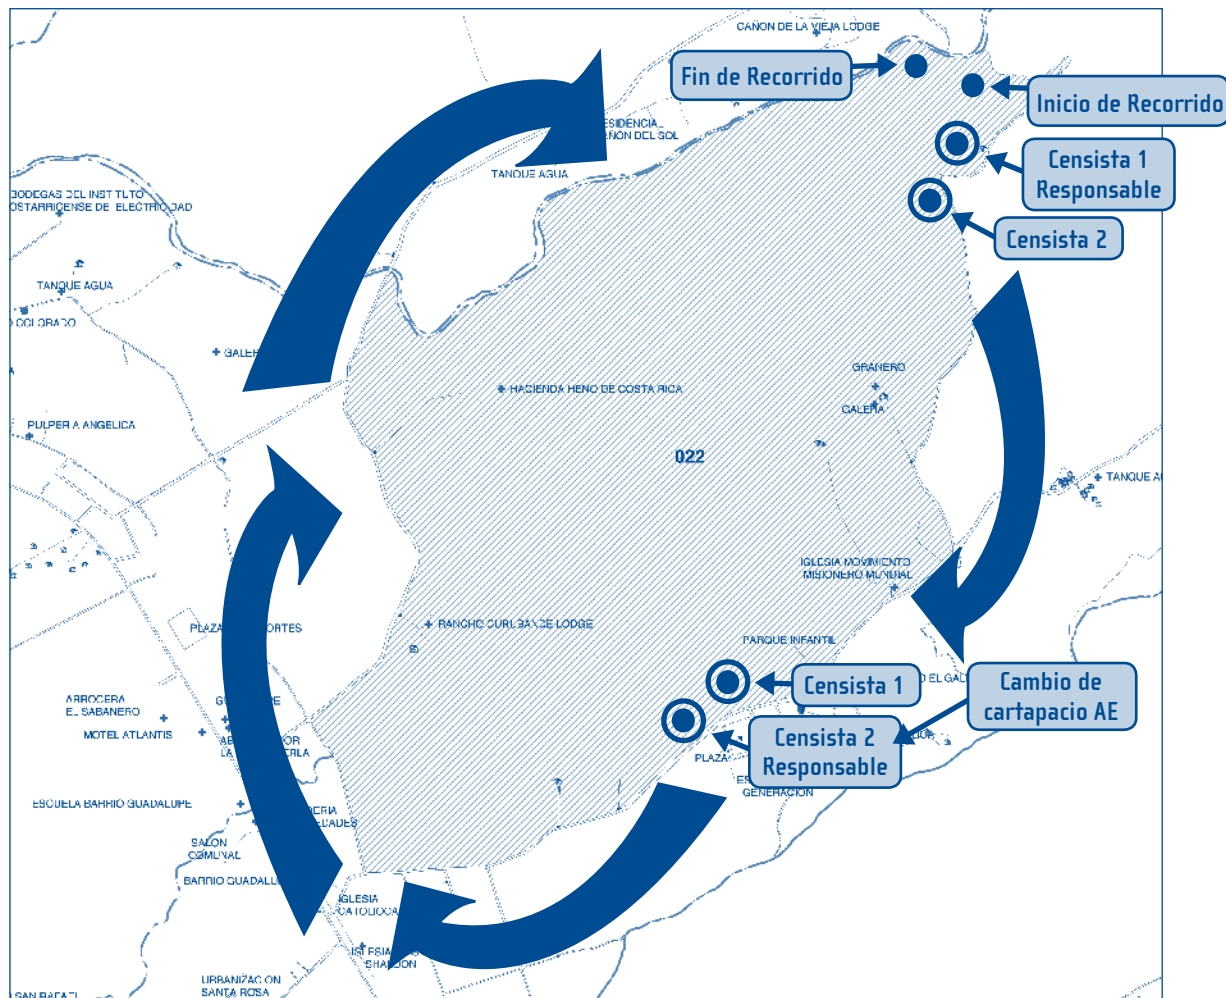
CAÑON DE LA VIEJA LODGE

Fin de Recorrido

Inicio de Recorrido

RESIDENCIA CAÑON DEL SOL

Censista 1 Responsable

TANQUE AGUA

BODEGAS DEL INSTITUTO COSTARRICENSE DE ELECTRICIDAD

Censista 2

TANQUE AGUA

COLORADO

GALERA

HACIENDA HENO DE COSTA RICA

GRANERO

GALERA

PULPERIA ANGELICA

022

TANQUE AGUA

IGLESIA MOVIMIENTO MISIONERO MUNDIAL

PLAZA DEPORTES

RANCHO CURUBANDE LODGE

PARQUE INFANTIL

Censista 1

EL GAL

Cambio de cartapacio AE

ARROCERA EL SABANERO

Censista 2 Responsable

MOTEL ATLANTIS

PLAZA

GENERACION

ESCUELA BARRIO GUADALUPE

SALON COMUNAL

BARRIO GUADALUPE

IGLESIA CATOLICA

IGLESIA SHALOM

URBANIZACION SANTA ROSA

SAN RAFAEL